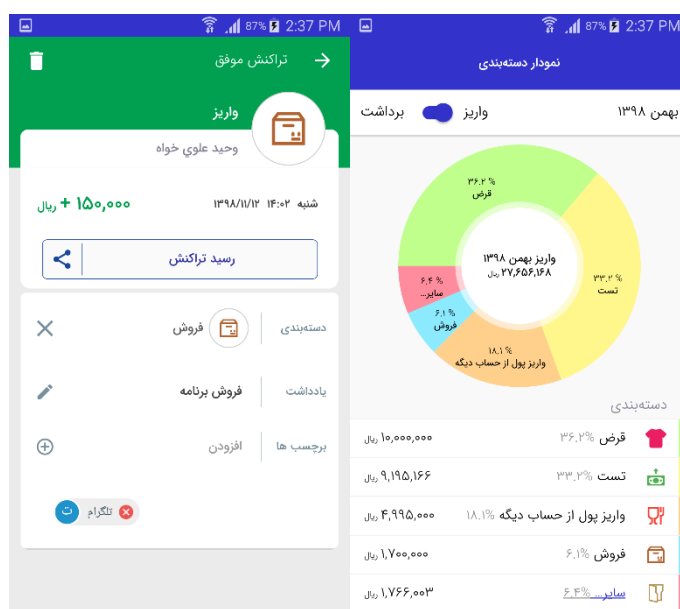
87% 2:37 PM

تراکنش موفق

واریز

وحید علوی خواه

شنبه ۱۳۹۸/۱۱/۱۲ ۱۴:۰۲

+ ۱۵۰,۰۰۰ ریال

رسید تراکنش

دسته‌بندی
فروش

یادداشت
فروش برنامه

برچسب ها
افزودن

ت تلگرام

87% 2:37 PM

نمودار دسته‌بندی

بهمن ۱۳۹۸ واریز برداشت

% ۳۶.۲
قرض

% ۳۳.۳
تست

% ۱۸.۱
واریز پول از حساب دیگه

% ۶.۱
فروش

% ۶.۴
سایر...

واریز بهمن ۱۳۹۸
۲۷,۶۵۶,۱۶۸ ریال

دسته‌بندی

| | | |
|---|---|---|
| قرض | ۳۶.۲% | ۱۰,۰۰۰,۰۰۰ ریال |
| تست | ۳۳.۳% | ۹,۱۹۵,۱۶۶ ریال |
| واریز پول از حساب دیگه | ۱۸.۱% | ۴,۹۹۵,۰۰۰ ریال |
| فروش | ۶.۱% | ۱,۷۰۰,۰۰۰ ریال |
| سایر... | ۶.۴% | ۱,۷۶۶,۰۰۳ ریال |